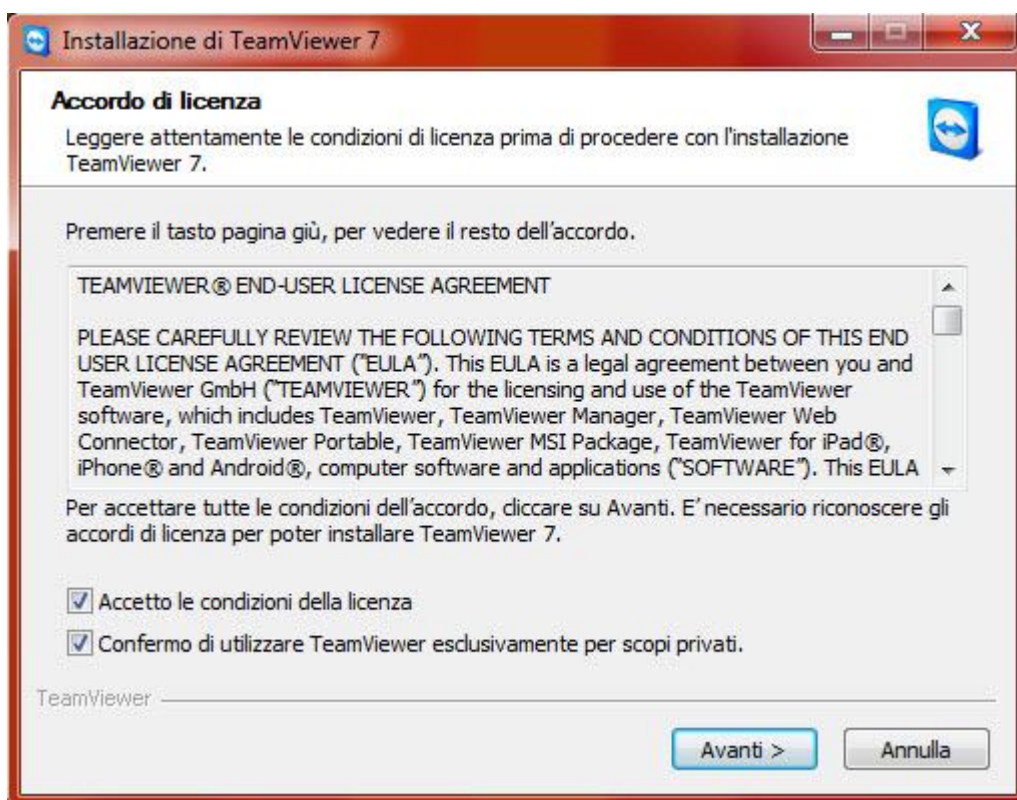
Installazione di TeamViewer 7

Accordo di licenza

Leggere attentamente le condizioni di licenza prima di procedere con l'installazione TeamViewer 7.

Premere il tasto pagina giù, per vedere il resto dell'accordo.

TEAMVIEWER® END-USER LICENSE AGREEMENT

PLEASE CAREFULLY REVIEW THE FOLLOWING TERMS AND CONDITIONS OF THIS END USER LICENSE AGREEMENT ("EULA"). This EULA is a legal agreement between you and TeamViewer GmbH ("TEAMVIEWER") for the licensing and use of the TeamViewer software, which includes TeamViewer, TeamViewer Manager, TeamViewer Web Connector, TeamViewer Portable, TeamViewer MSI Package, TeamViewer for iPad®, iPhone® and Android®, computer software and applications ("SOFTWARE"). This EULA

Per accettare tutte le condizioni dell'accordo, cliccare su Avanti. E' necessario riconoscere gli accordi di licenza per poter installare TeamViewer 7.

Accetto le condizioni della licenza

Confermo di utilizzare TeamViewer esclusivamente per scopi privati.

TeamViewer

Avanti >

Annulla